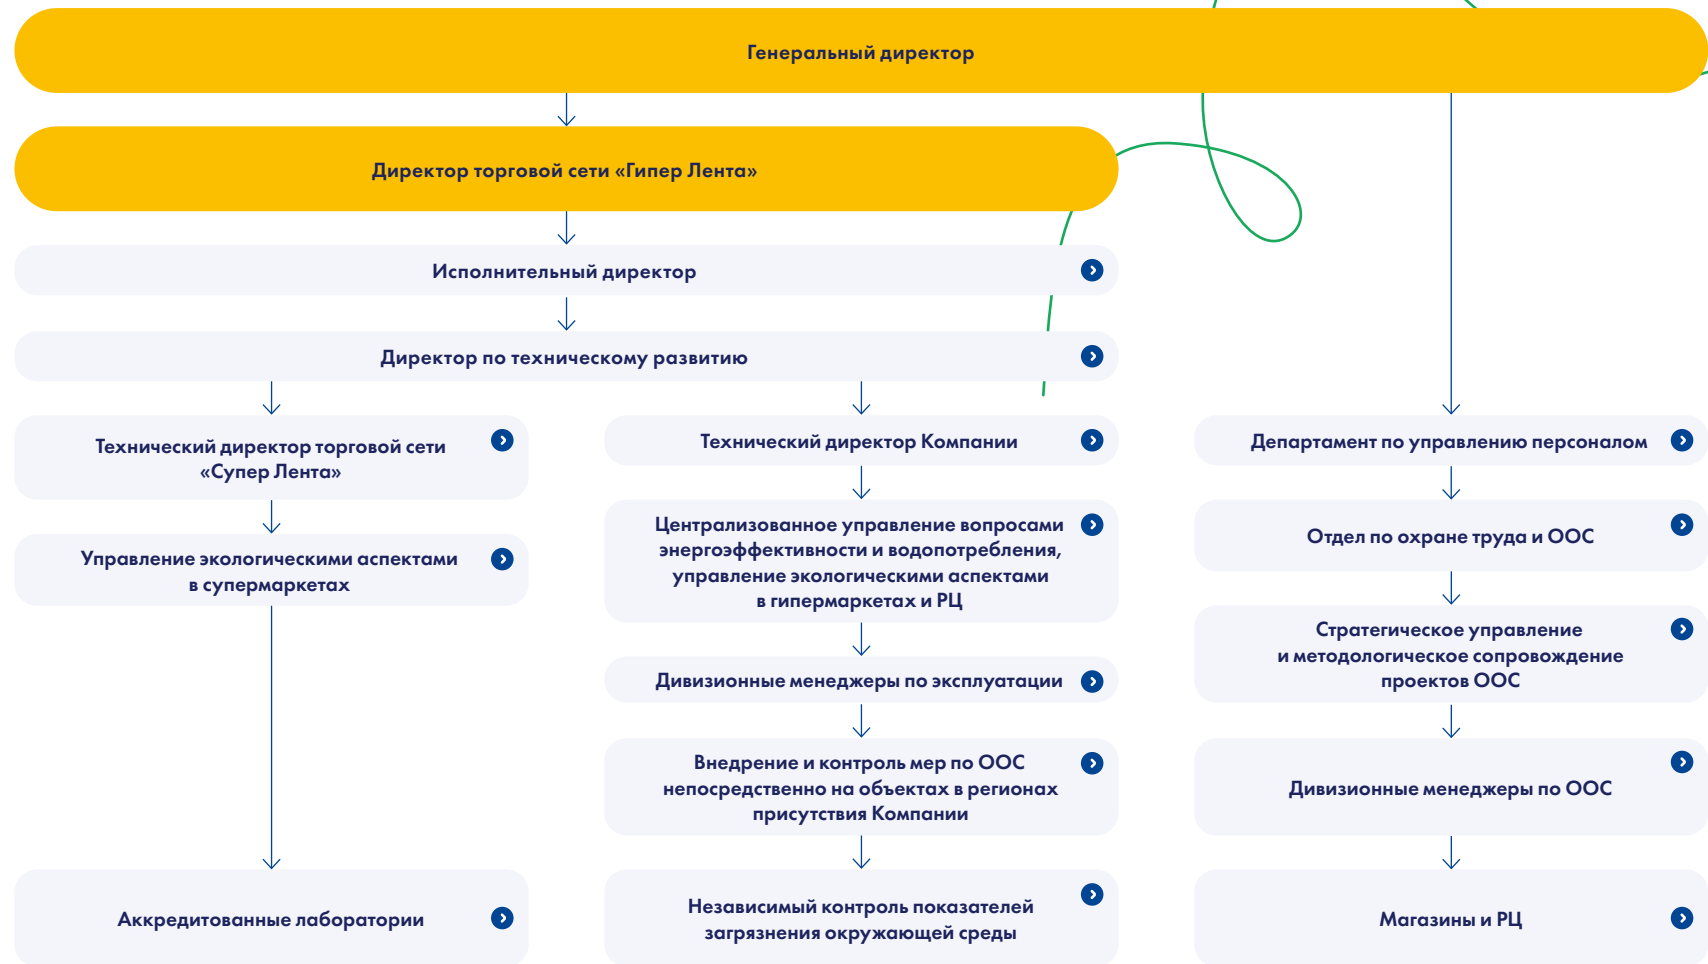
Генеральный директор

Директор торговой сети «Гипер Лента»

Исполнительный директор

Директор по техническому развитию

Технический директор торговой сети «Супер Лента»

Управление экологическими аспектами в супермаркетах

Аккредитованные лаборатории

Технический директор Компании

Централизованное управление вопросами энергоэффективности и водопотребления, управление экологическими аспектами в гипермаркетах и РЦ

Дивизионные менеджеры по эксплуатации

Внедрение и контроль мер по ООС непосредственно на объектах в регионах присутствия Компании

Независимый контроль показателей загрязнения окружающей среды

Департамент по управлению персоналом

Отдел по охране труда и ООС

Стратегическое управление и методологическое сопровождение проектов ООС

Дивизионные менеджеры по ООС

Магазины и РЦ